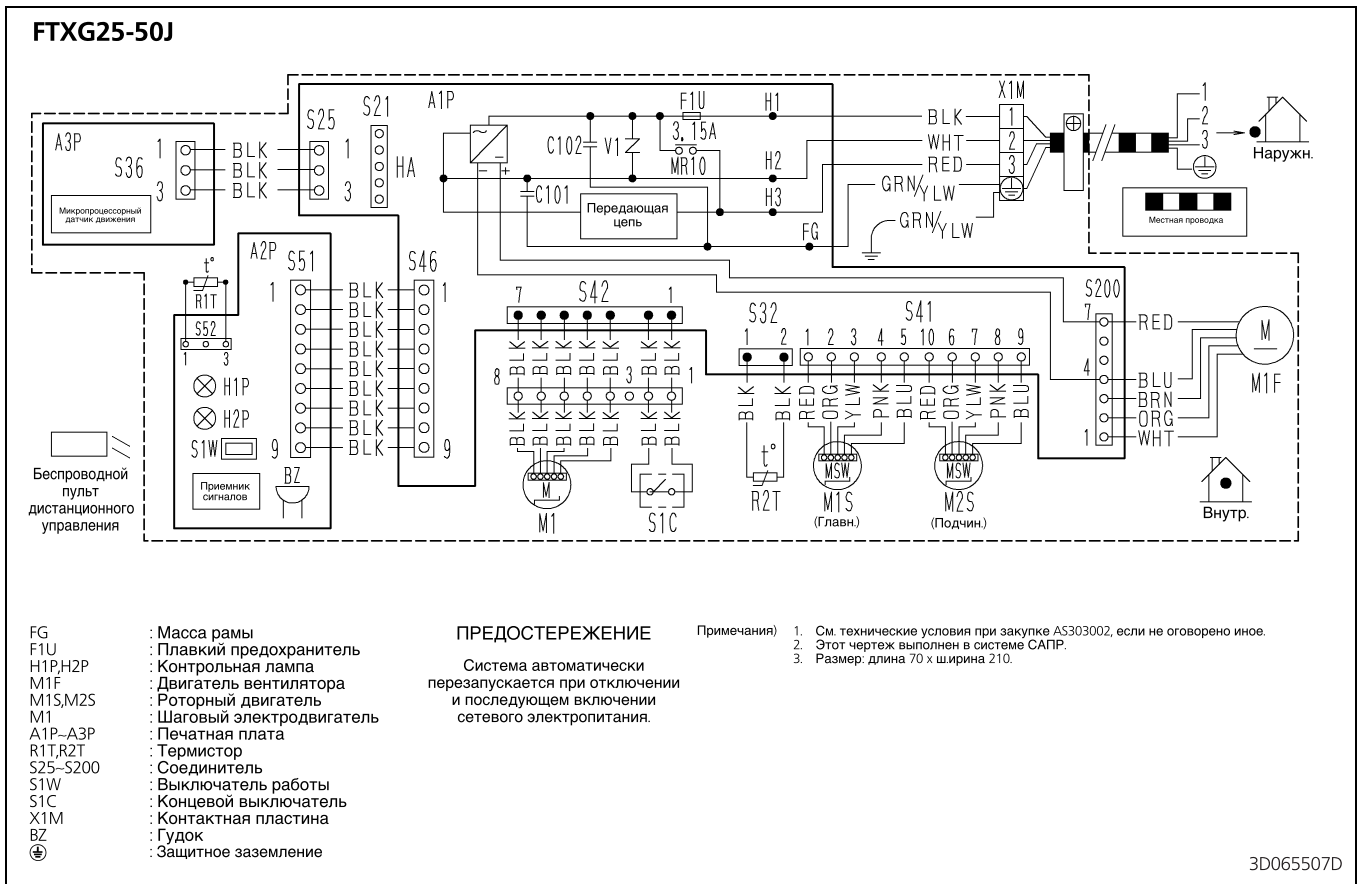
FTXG25-50J

A3P
S36
1
3
Микропроцессорный датчик движения
BLK
BLK
BLK
S25
1
3
S21
HA
A1P
F1U
3.15A
MR10
C102
V1
C101
Передающая цепь
H1
H2
H3
FG
BLK
WHT
RED
GRN/YLW
GRN/YLW
X1M
1
2
3
1
2
3
Наружн.
Местная проводка

A2P
t°
R1T
S52
1
3
H1P
H2P
S1W
Приемник сигналов
BZ
S51
1
9
BLK
BLK
BLK
BLK
BLK
BLK
BLK
BLK
BLK
S46
1
9

S42
7
1
8
3
1
BLK
BLK
BLK
BLK
BLK
BLK
BLK
BLK
BLK
BLK
BLK
BLK
BLK
BLK
M
M1
S1C

S32
1
2
BLK
BLK
t°
R2T

S41
1 2 3 4 5 10 6 7 8 9
RED
ORG
YLW
PNK
BLU
RED
ORG
YLW
PNK
BLU
MSW
M1S
(Главн.)
MSW
M2S
(Подчин.)

S200
7
4
1
RED
BLU
BRN
ORG
WHT
M
M1F
Внутр.

Беспроводной пульт дистанционного управления

FG : Масса рамы
F1U : Плавкий предохранитель
H1P,H2P : Контрольная лампа
M1F : Двигатель вентилятора
M1S,M2S : Роторный двигатель
M1 : Шаговый электродвигатель
A1P~A3P : Печатная плата
R1T,R2T : Термистор
S25~S200 : Соединитель
S1W : Выключатель работы
S1C : Концевой выключатель
X1M : Контактная пластина
BZ : Гудок
⏚ : Защитное заземление

ПРЕДОСТЕРЕЖЕНИЕ

Система автоматически перезапускается при отключении и последующем включении сетевого электропитания.

Примечания)
1. См. технические условия при закупке AS303002, если не оговорено иное.
2. Этот чертеж выполнен в системе САПР.
3. Размер: длина 70 x ш.ирина 210.

3D065507D